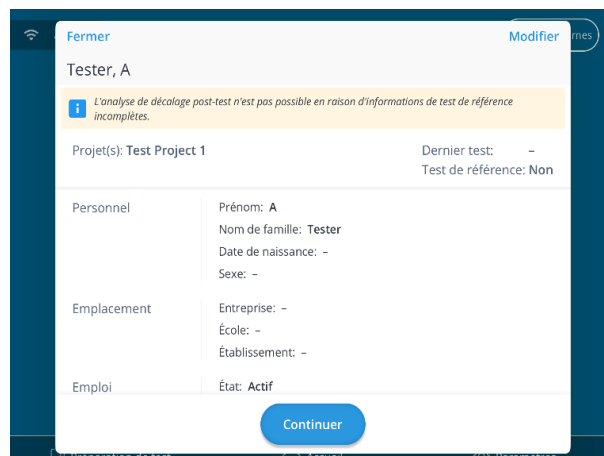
Fermer
Modifier

rnes

Tester, A

i L'analyse de décalage post-test n'est pas possible en raison d'informations de test de référence incomplètes.

Projet(s): Test Project 1

Dernier test: –
Test de référence: Non

Personnel
Prénom: A
Nom de famille: Tester
Date de naissance: –
Sexe: –

Emplacement
Entreprise: –
École: –
Établissement: –

Emploi
État: Actif

Continuer